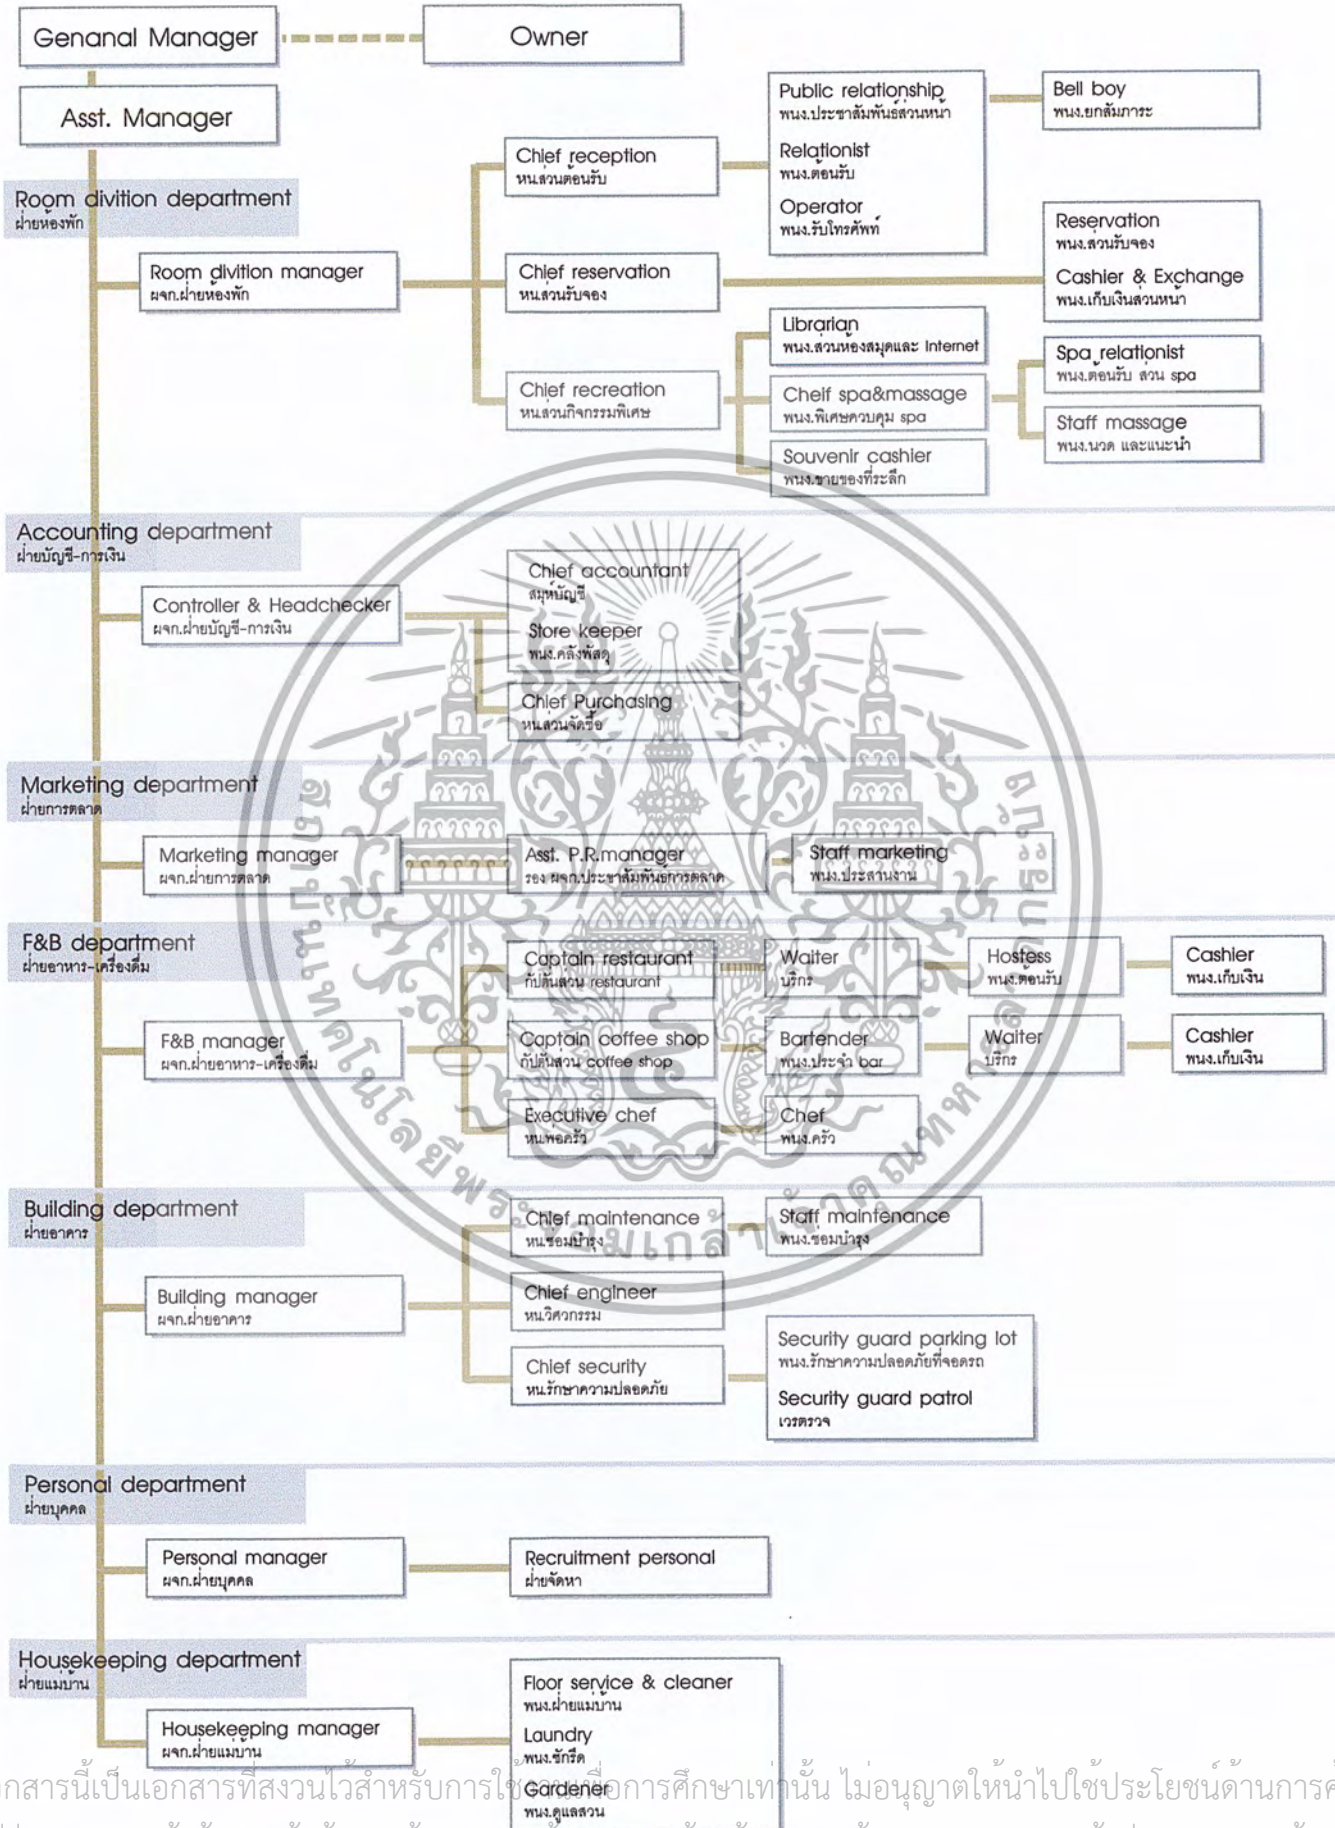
Genanal Manager

Owner

Asst. Manager

Public relationship
พนง.ประชาสัมพันธ์ส่วนหน้า

Bell boy
พนง.ยกสัมภาระ

Chief reception
หน.ส่วนต้อนรับ

Relationist
พนง.ต้อนรับ

Operator
พนง.รับโทรศัพท์

Room divition department
ฝ่ายห้องพัก

Reservation
พนง.ส่วนรับจอง

Room divition manager
ผจก.ฝ่ายห้องพัก

Chief reservation
หน.ส่วนรับจอง

Cashier & Exchange
พนง.เก็บเงินส่วนหน้า

Librarian
พนง.ส่วนห้องสมุดและ Internet

Spa relationist
พนง.ต้อนรับ ส่วน spa

Chief recreation
หน.ส่วนกิจกรรมพิเศษ

Chelf spa&massage
พนง.พิเศษควบคุม spa

Staff massage
พนง.นวด และแนะนำ

Souvenir cashier
พนง.ขายของที่ระลึก

Accounting department
ฝ่ายบัญชี-การเงิน

Chief accountant
สมุห์บัญชี

Controller & Headchecker
ผจก.ฝ่ายบัญชี-การเงิน

Store keeper
พนง.คลังพัสดุ

Chief Purchasing
หน.ส่วนจัดซื้อ

Marketing department
ฝ่ายการตลาด

Marketing manager
ผจก.ฝ่ายการตลาด

Asst. P.R.manager
รอง ผจก.ประชาสัมพันธ์การตลาด

Staff marketing
พนง.ประสานงาน

F&B department
ฝ่ายอาหาร-เครื่องดื่ม

Captain restaurant
กัปตันส่วน restaurant

Waiter
บริกร

Hostess
พนง.ต้อนรับ

Cashier
พนง.เก็บเงิน

F&B manager
ผจก.ฝ่ายอาหาร-เครื่องดื่ม

Captain coffee shop
กัปตันส่วน coffee shop

Bartender
พนง.ประจำ bar

Waiter
บริกร

Cashier
พนง.เก็บเงิน

Executive chef
หน.พ่อครัว

Chef
พนง.ครัว

Building department
ฝ่ายอาคาร

Chief maintenance
หน.ซ่อมบำรุง

Staff maintenance
พนง.ซ่อมบำรุง

Building manager
ผจก.ฝ่ายอาคาร

Chief engineer
หน.วิศวกรรม

Security guard parking lot
พนง.รักษาความปลอดภัยที่จอดรถ

Chief security
หน.รักษาความปลอดภัย

Security guard patrol
เวรตรวจ

Personal department
ฝ่ายบุคคล

Personal manager
ผจก.ฝ่ายบุคคล

Recruitment personal
ฝ่ายจัดหา

Housekeeping department
ฝ่ายแม่บ้าน

Floor service & cleaner
พนง.ฝ่ายแม่บ้าน

Laundry
พนง.ซักรีด

Housekeeping manager
ผจก.ฝ่ายแม่บ้าน

Gardener
พนง.ดูแลสวน

สถาบันเทคโนโลยีพระจอมเกล้าเจ้าคุณทหารลาดกระบัง

เอกสารนี้เป็นเอกสารที่สงวนไว้สำหรับการใช้เพื่อการศึกษาเท่านั้น ไม่อนุญาตให้นำไปใช้ประโยชน์ด้านการค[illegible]